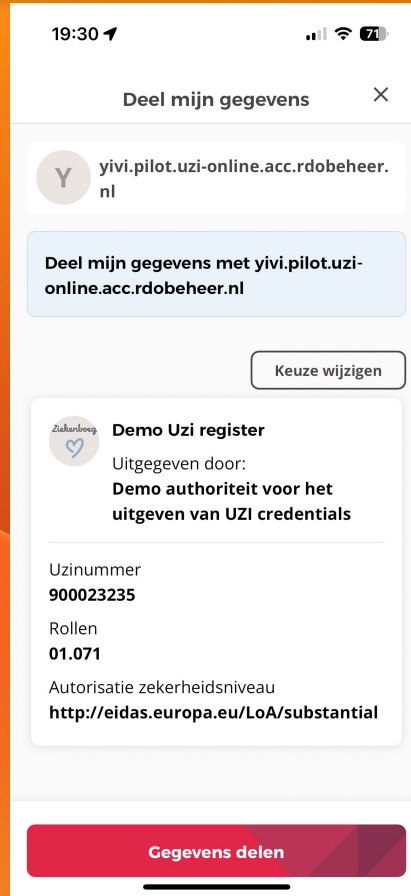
19:30 71

Deel mijn gegevens

×

Y

yivi.pilot.uzi-online.acc.rdobeheer.nl

Deel mijn gegevens met yivi.pilot.uzi-online.acc.rdobeheer.nl

Keuze wijzigen

Ziekenhuis

Demo Uzi register

Uitgegeven door:

Demo authoriteit voor het uitgeven van UZI credentials

Uzinummer

900023235

Rollen

01.071

Autorisatie zekerheidsniveau

http://eidas.europa.eu/LoA/substantial

Gegevens delen